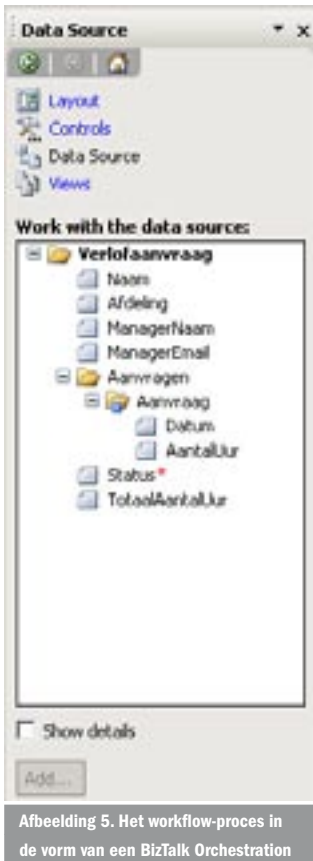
Data Source

Layout
Controls
Data Source
Views

Work with the data source:

Verlofaanvraag
Naam
Afdeling
ManagerNaam
ManagerEmail
Aanvragen
Aanvraag
Datum
AantalUur
Status*
TotaalAantalUur

Show details

Add...

Afbeelding 5. Het workflow-proces in de vorm van een BizTalk Orchestration